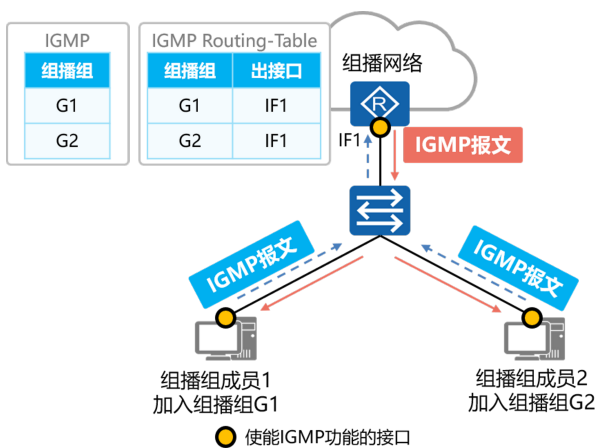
IGMP

| 组播组 |
|---|
| G1 |
| G2 |

IGMP Routing-Table

| 组播组 | 出接口 |
|---|---|
| G1 | IF1 |
| G2 | IF1 |

组播网络

R

IF1

IGMP报文

IGMP报文

IGMP报文

组播组成员1
加入组播组G1

组播组成员2
加入组播组G2

使能IGMP功能的接口